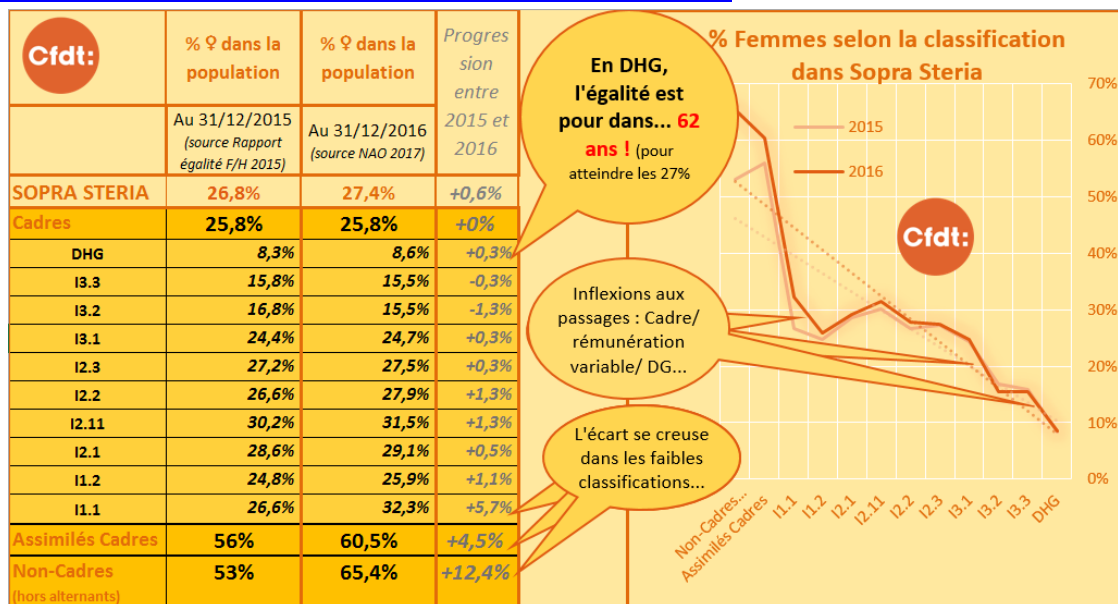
| Cfdt: | % ♀ dans la population | % ♀ dans la population | Progression entre 2015 et 2016 |
|---|---|---|---|
| | Au 31/12/2015 (source Rapport égalité F/H 2015) | Au 31/12/2016 (source NAO 2017) | |
| SOPRA STERIA | 26,8% | 27,4% | +0,6% |
| Cadres | 25,8% | 25,8% | +0% |
| DHG | 8,3% | 8,6% | +0,3% |
| I3.3 | 15,8% | 15,5% | -0,3% |
| I3.2 | 16,8% | 15,5% | -1,3% |
| I3.1 | 24,4% | 24,7% | +0,3% |
| I2.3 | 27,2% | 27,5% | +0,3% |
| I2.2 | 26,6% | 27,9% | +1,3% |
| I2.11 | 30,2% | 31,5% | +1,3% |
| I2.1 | 28,6% | 29,1% | +0,5% |
| I1.2 | 24,8% | 25,9% | +1,1% |
| I1.1 | 26,6% | 32,3% | +5,7% |
| Assimilés Cadres | 56% | 60,5% | +4,5% |
| Non-Cadres (hors alternants) | 53% | 65,4% | +12,4% |

En DHG, l'égalité est pour dans... 62 ans ! (pour atteindre les 27%)

% Femmes selon la classification dans Sopra Steria

2015
2016

Cfdt:

Inflexions aux passages : Cadre/ rémunération variable/ DG...

L'écart se creuse dans les faibles classifications...

70%
60%
50%
40%
30%
20%
10%
0%

Non-Cadres... Assimilés Cadres I1.1 I1.2 I2.1 I2.11 I2.2 I2.3 I3.1 I3.2 I3.3 DHG